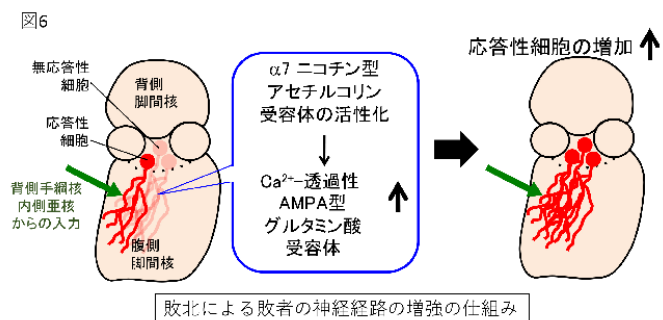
図6

無応答性細胞

背側脚間核

応答性細胞

背側手綱核内側亜核からの入力

腹側脚間核

α7 ニコチン型アセチルコリン受容体の活性化

↓

$Ca^{2+}$透過性 AMPA型 グルタミン酸受容体 ↑

応答性細胞の増加 ↑

敗北による敗者の神経経路の増強の仕組み